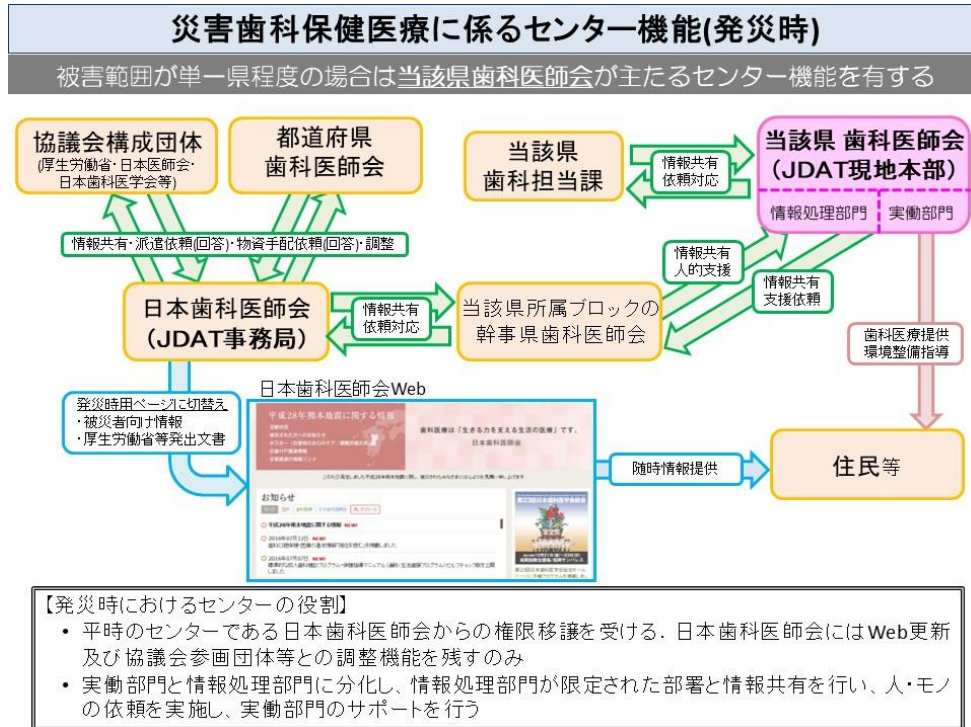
災害歯科保健医療に係るセンター機能(発災時)

被害範囲が単一県程度の場合は当該県歯科医師会が主たるセンター機能を有する

協議会構成団体
(厚生労働省・日本医師会・日本歯科医学会等)

都道府県
歯科医師会

当該県
歯科担当課

情報共有
依頼対応

当該県 歯科医師会
(JDAT現地本部)

情報処理部門

実働部門

情報共有・派遣依頼(回答)・物資手配依頼(回答)・調整

情報共有
人的支援

情報共有
支援依頼

日本歯科医師会
(JDAT事務局)

情報共有
依頼対応

当該県所属ブロックの
幹事県歯科医師会

歯科医療提供
環境整備指導

日本歯科医師会Web

発災時用ページに切替え
・被災者向け情報
・厚生労働省等発出文書

平成28年熊本地震に関する情報

歯科医療は「生きる力を支える生活の医療」です。
日本歯科医師会

お知らせ

随時情報提供

住民等

【発災時におけるセンターの役割】
• 平時のセンターである日本歯科医師会からの権限移譲を受ける．日本歯科医師会にはWeb更新及び協議会参画団体等との調整機能を残すのみ
• 実働部門と情報処理部門に分化し、情報処理部門が限定された部署と情報共有を行い、人・モノの依頼を実施し、実働部門のサポートを行う